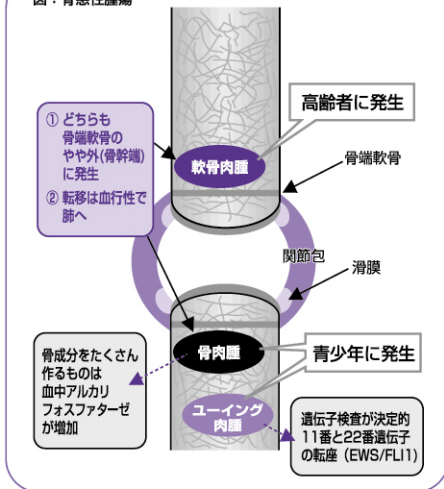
図：骨悪性腫瘍

① どちらも骨端軟骨のやや外(骨幹端)に発生
② 転移は血行性で肺へ

高齢者に発生

軟骨肉腫

骨端軟骨

関節包

滑膜

骨成分をたくさん作るものは血中アルカリフォスファターゼが増加

骨肉腫

青少年に発生

ユーイング肉腫

遺伝子検査が決定的
11番と22番遺伝子の転座（EWS/FLI1）